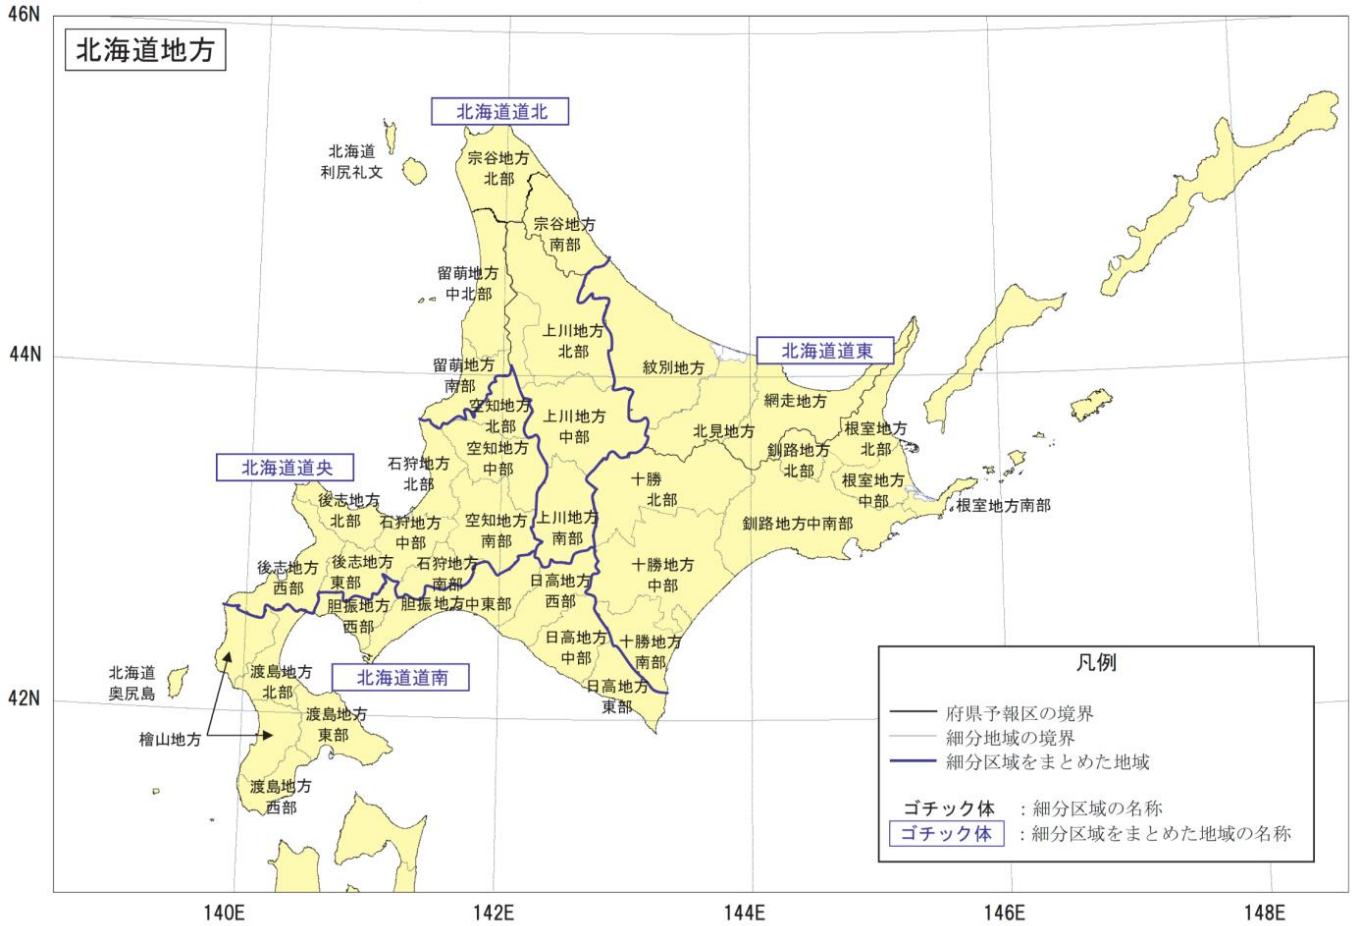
46N

北海道地方

北海道道北

北海道利尻礼文

宗谷地方北部

宗谷地方南部

留萌地方中北部

上川地方北部

北海道道東

44N

留萌地方南部

紋別地方

網走地方

空知地方北部

上川地方中部

北見地方

根室地方北部

北海道道央

石狩地方北部

空知地方中部

釧路地方北部

十勝北部

根室地方中部

後志地方北部

石狩地方中部

空知地方南部

上川地方南部

根室地方南部

釧路地方中南部

後志地方西部

後志地方東部

石狩地方南部

十勝地方中部

日高地方西部

胆振地方西部

胆振地方中東部

日高地方中部

十勝地方南部

北海道道南

北海道奥尻島

渡島地方北部

凡例

42N

日高地方東部

渡島地方東部

府県予報区の境界

檜山地方

細分地域の境界

細分区域をまとめた地域

渡島地方西部

ゴチック体 ：細分区域の名称

ゴチック体 ：細分区域をまとめた地域の名称

140E

142E

144E

146E

148E